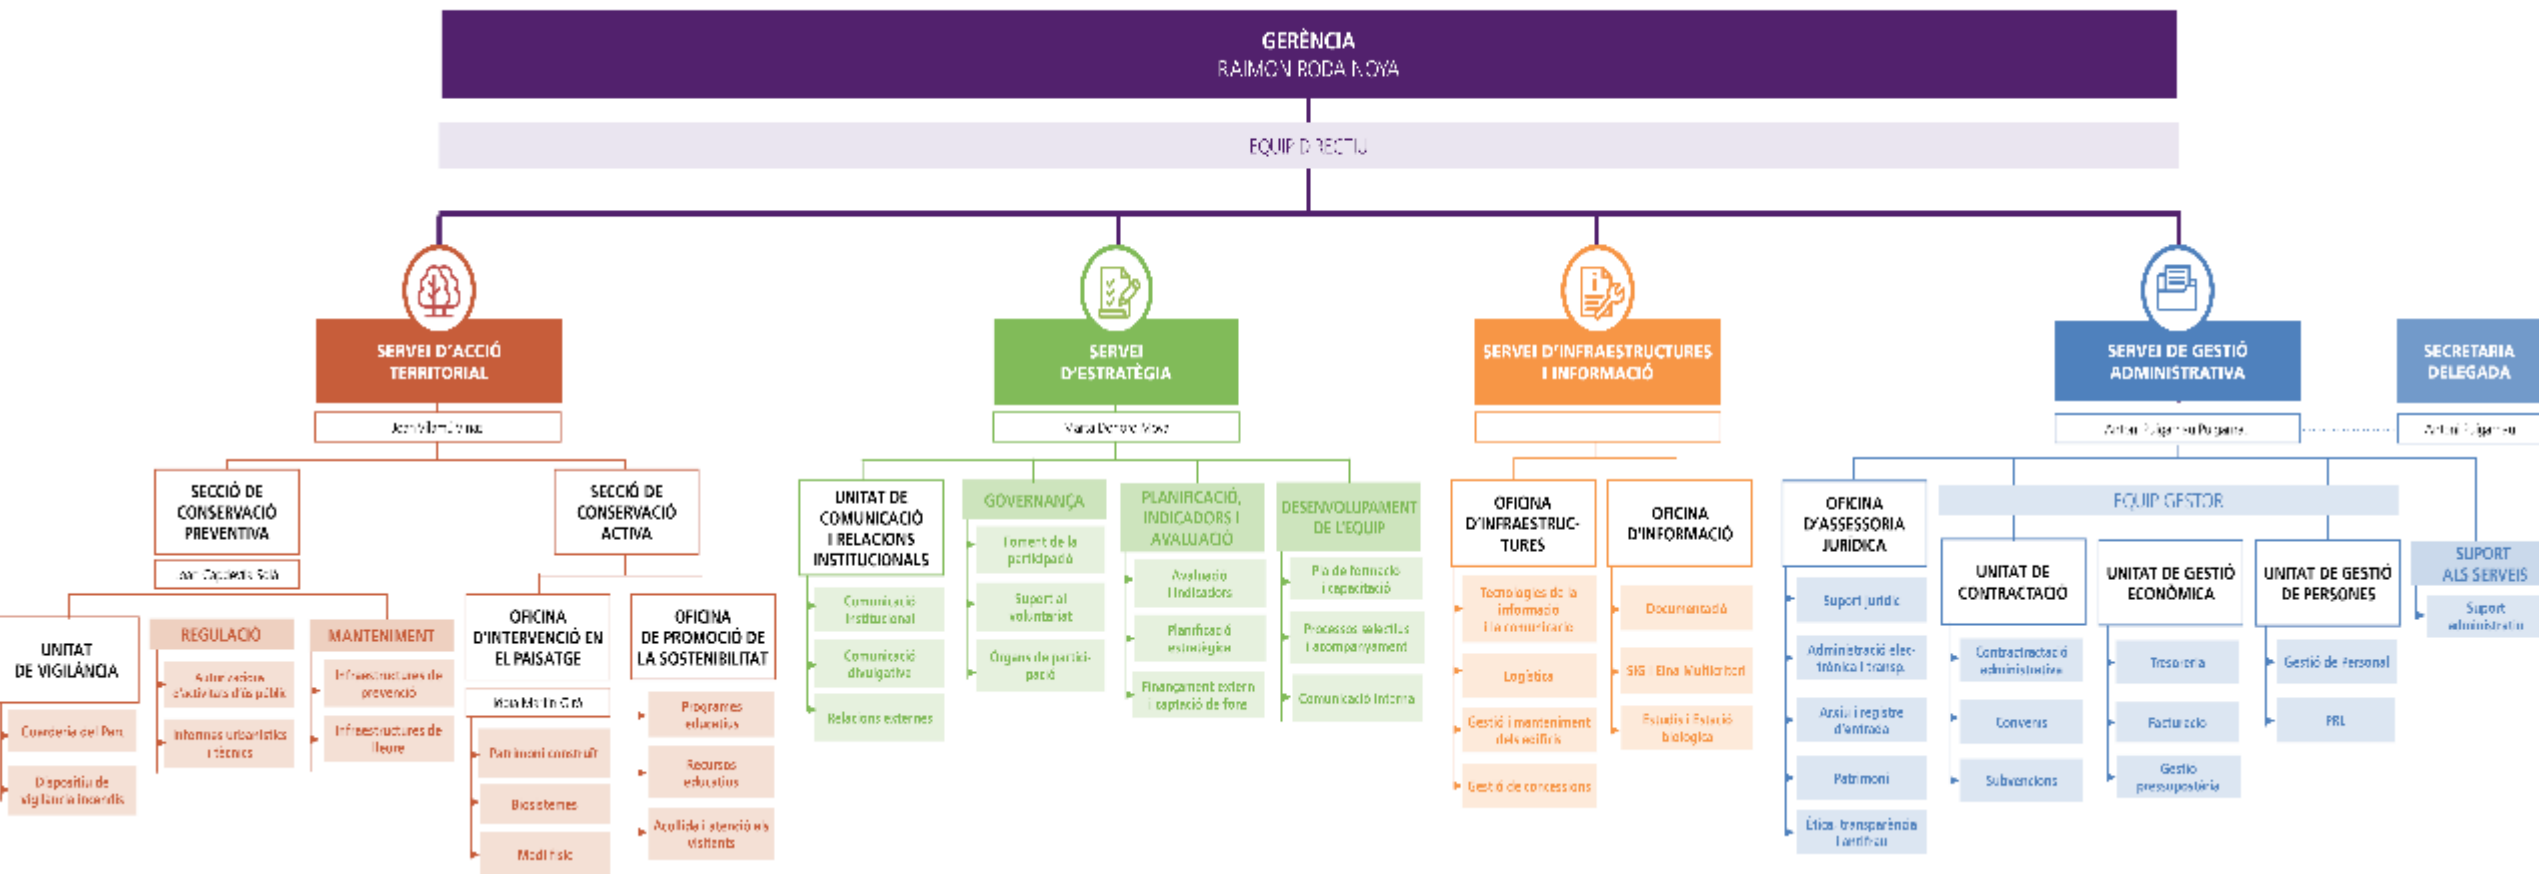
GERÈNCIA
RAIMON RODA NOYA

EQUIP DIRECTIU

SERVEI D'ACCIÓ TERRITORIAL
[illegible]

SECCIÓ DE CONSERVACIÓ PREVENTIVA
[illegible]

UNITAT DE VIGILÀNCIA
Guarderia del Parc
Dispositiu de vigilància incendis

REGULACIÓ
Autoritzacions d'activitats d'ús públic
Informes urbanístics i tècnics

MANTENIMENT
Infraestructures de prevenció
Infraestructures de lleure

SECCIÓ DE CONSERVACIÓ ACTIVA

OFICINA D'INTERVENCIÓ EN EL PAISATGE
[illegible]
Patrimoni construït
Biosistemes
Medi físic

OFICINA DE PROMOCIÓ DE LA SOSTENIBILITAT
Programes educatius
Recursos educatius
Acollida i atenció als visitants

SERVEI D'ESTRATÈGIA
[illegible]

UNITAT DE COMUNICACIÓ I RELACIONS INSTITUCIONALS
Comunicació institucional
Comunicació divulgativa
Relacions externes

GOVERNANÇA
Foment de la participació
Suport al voluntariat
Òrgans de participació

PLANIFICACIÓ, INDICADORS I AVALUACIÓ
Avaluació i indicadors
Planificació estratègica
Finançament extern i captació de fons

DESENVOLUPAMENT DE L'EQUIP
Pla de formació i capacitació
Processos selectius i acompanyament
Comunicació interna

SERVEI D'INFRAESTRUCTURES I INFORMACIÓ

OFICINA D'INFRAESTRUCTURES
Tecnologies de la informació i la comunicació
Logística
Gestió i manteniment dels edificis
Gestió de concessions

OFICINA D'INFORMACIÓ
Documentació
SIG - Eina Multicriteri
Estudis i Estació biològica

SERVEI DE GESTIÓ ADMINISTRATIVA
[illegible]

SECRETARIA DELEGADA
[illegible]

OFICINA D'ASSESSORIA JURÍDICA
Suport jurídic
Administració electrònica i transp.
Arxiu i registre d'entrada
Patrimoni
Ètica, transparència i arxiu

EQUIP GESTOR

UNITAT DE CONTRACTACIÓ
Contractació administrativa
Convenis
Subvencions

UNITAT DE GESTIÓ ECONÒMICA
Tresoreria
Facturació
Gestió pressupostària

UNITAT DE GESTIÓ DE PERSONES
Gestió de Personal
PRL

SUPORT ALS SERVEIS
Suport administratiu